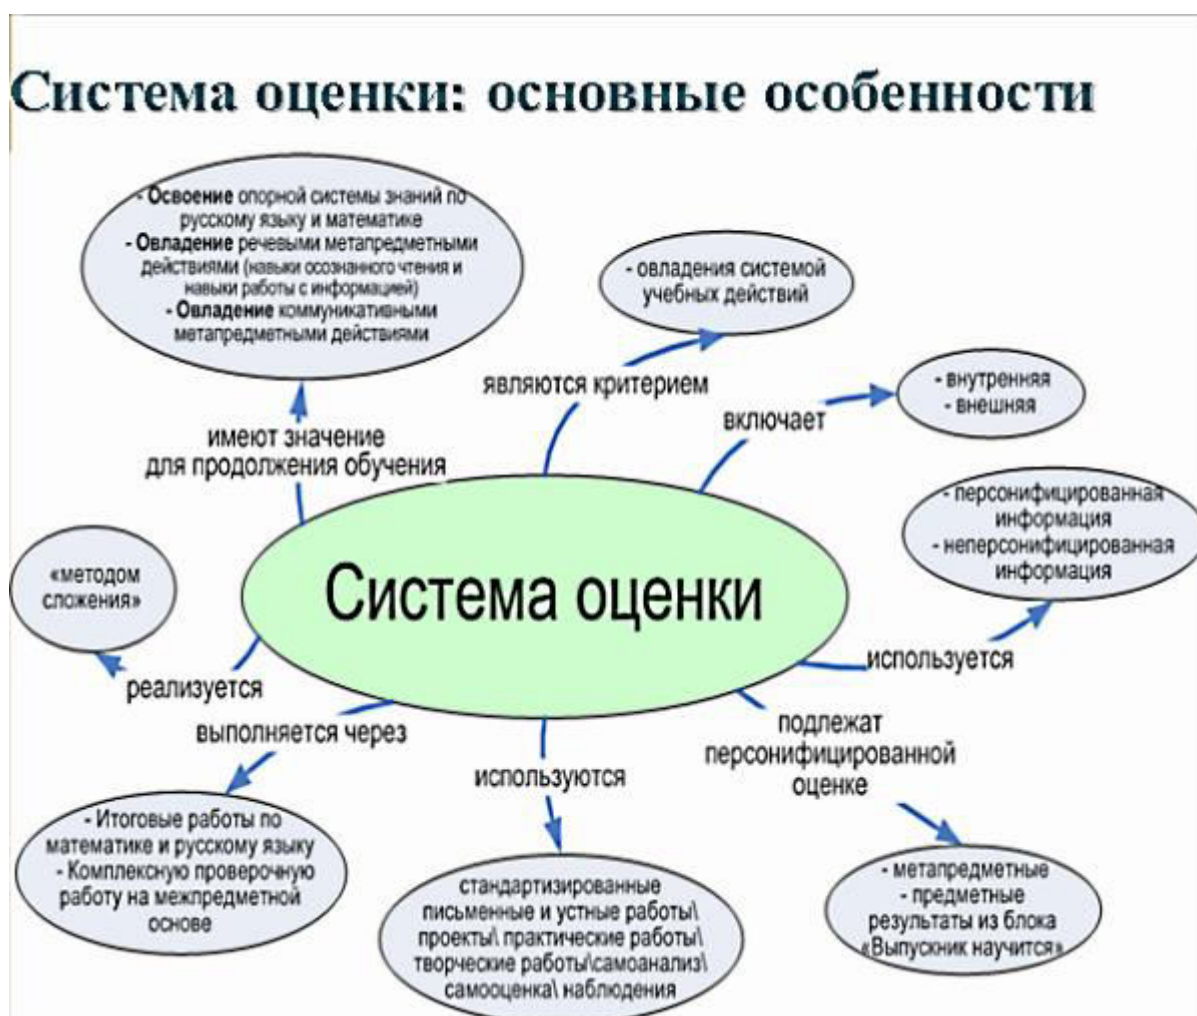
Система оценки: основные особенности

- Освоение опорной системы знаний по русскому языку и математике
- Овладение речевыми метапредметными действиями (навыки осознанного чтения и навыки работы с информацией)
- Овладение коммуникативными метапредметными действиями

- овладения системой учебных действий

являются критерием

имеют значение для продолжения обучения

включает

- внутренняя
- внешняя

- персонифицированная информация
- неперсонифицированная информация

«методом сложения»

Система оценки

реализуется

используется

выполняется через

подлежат персонифицированной оценке

используются

- Итоговые работы по математике и русскому языку
- Комплексную проверочную работу на межпредметной основе

стандартизированные письменные и устные работы\ проекты\ практические работы\ творческие работы\самоанализ\ самооценка\ наблюдения

- метапредметные
- предметные результаты из блока «Выпускник научится»